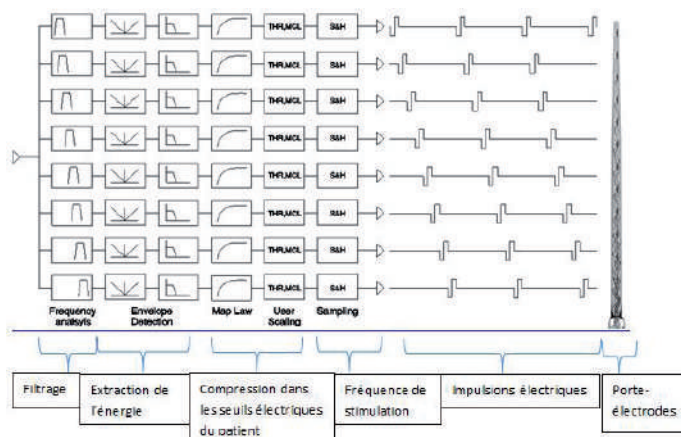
THR,MCL S&H
THR,MCL S&H
THR,MCL S&H
THR,MCL S&H
THR,MCL S&H
THR,MCL S&H
THR,MCL S&H
THR,MCL S&H

Frequency analysis

Envelope Detection

Map Law

User Scaling

Sampling

Filtrage

Extraction de l'énergie

Compression dans les seuils électriques du patient

Fréquence de stimulation

Impulsions électriques

Porte-électrodes